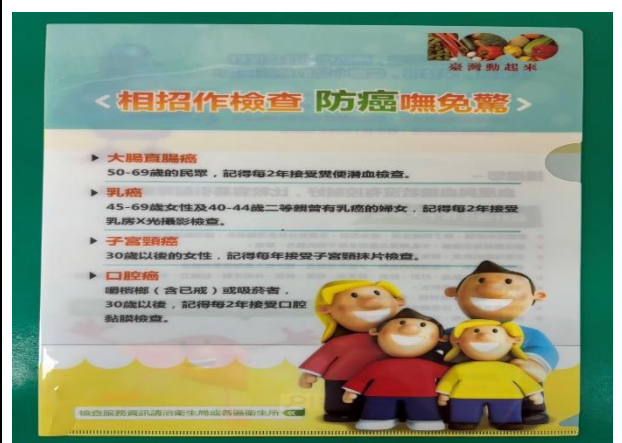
臺灣動起來

<相招作檢查 防癌嘸免驚>

▶ 大腸直腸癌
50-69歲的民眾，記得每2年接受糞便潛血檢查。

▶ 乳癌
45-69歲女性及40-44歲二等親曾有乳癌的婦女，記得每2年接受乳房X光攝影檢查。

▶ 子宮頸癌
30歲以後的女性，記得每年接受子宮頸抹片檢查。

▶ 口腔癌
嚼檳榔（含已戒）或吸菸者，30歲以後，記得每2年接受口腔黏膜檢查。

檢查服務資訊請洽衛生局或各鄉衛生所